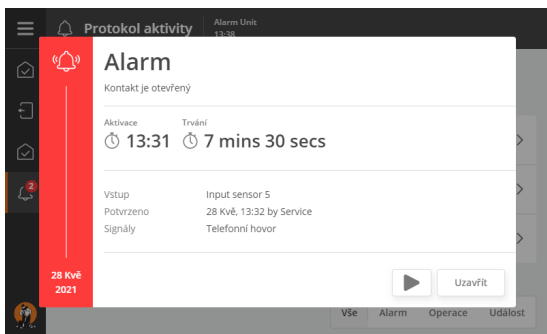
Protokol aktivity

Alarm Unit
13:38

2

Alarm

Kontakt je otevřený

Aktivace
13:31

Trvání
7 mins 30 secs

Vstup
Input sensor 5

Potvrzeno
28 Kvě, 13:32 by Service

Signály
Telefonní hovor

28 Kvě
2021

Uzavřít

Vše
Alarm
Operace
Událost